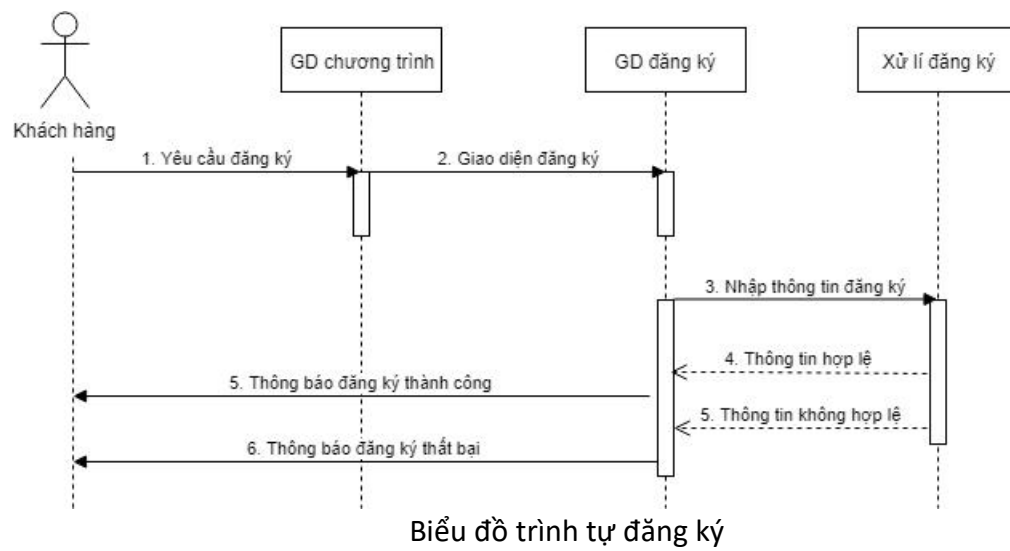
Khách hàng

GD chương trình

GD đăng ký

Xử lí đăng ký

1. Yêu cầu đăng ký

2. Giao diện đăng ký

3. Nhập thông tin đăng ký

4. Thông tin hợp lệ

5. Thông báo đăng ký thành công

5. Thông tin không hợp lệ

6. Thông báo đăng ký thất bại

Biểu đồ trình tự đăng ký